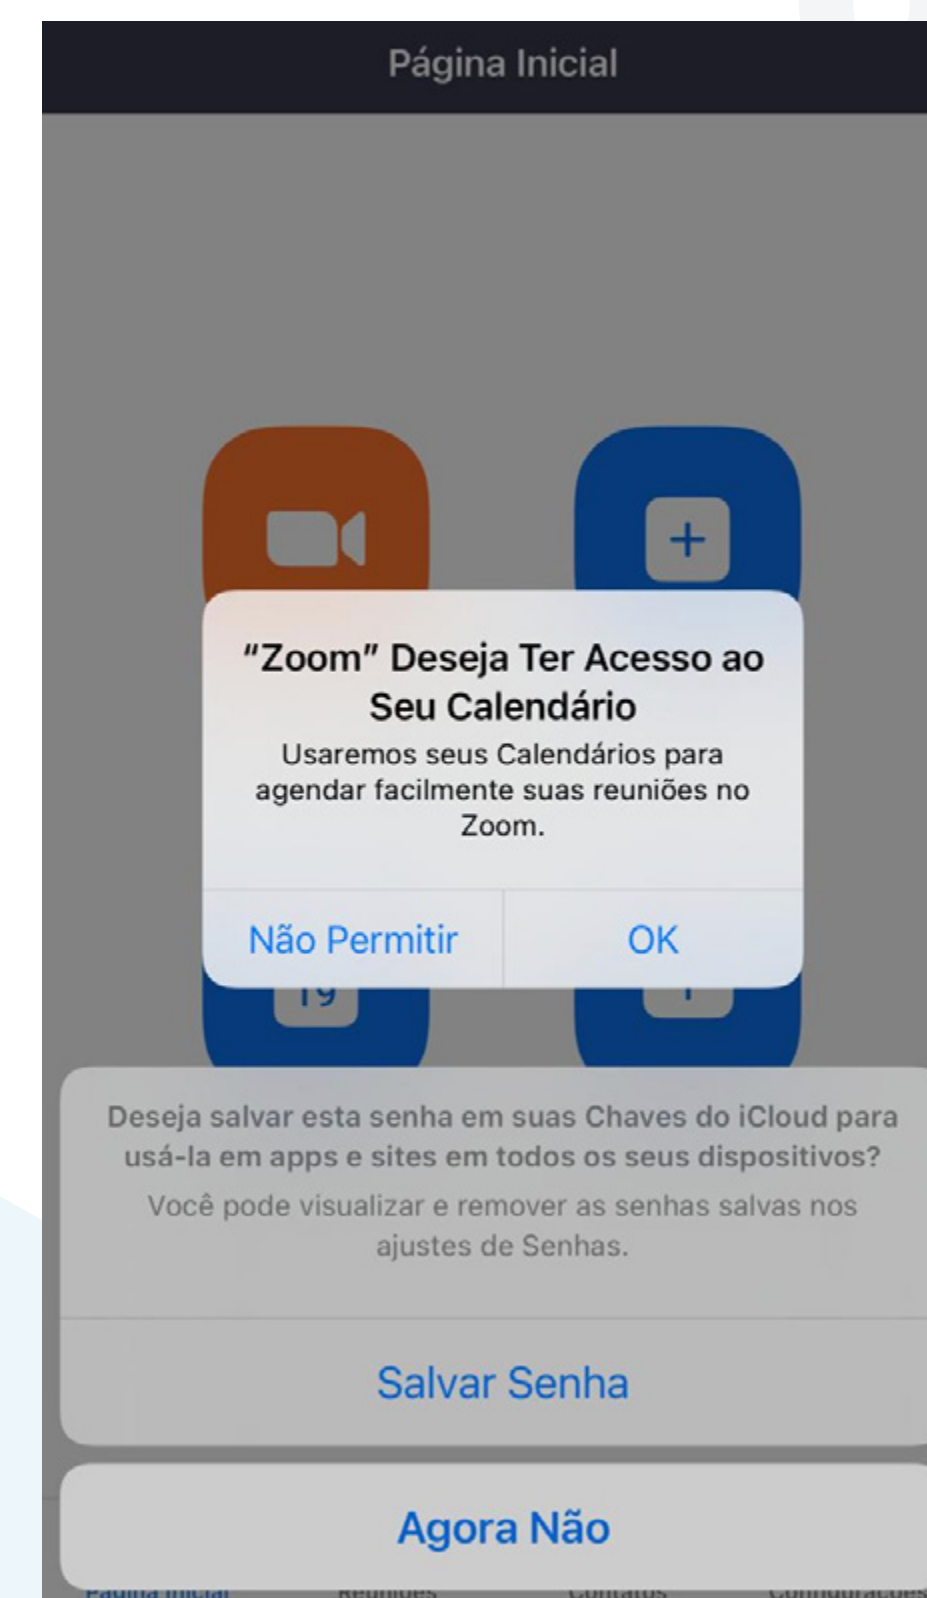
Página Inicial

"Zoom" Deseja Ter Acesso ao Seu Calendário

Usaremos seus Calendários para agendar facilmente suas reuniões no Zoom.

Não Permitir

OK

19

Deseja salvar esta senha em suas Chaves do iCloud para usá-la em apps e sites em todos os seus dispositivos?

Você pode visualizar e remover as senhas salvas nos ajustes de Senhas.

Salvar Senha

Agora Não

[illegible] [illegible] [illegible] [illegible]